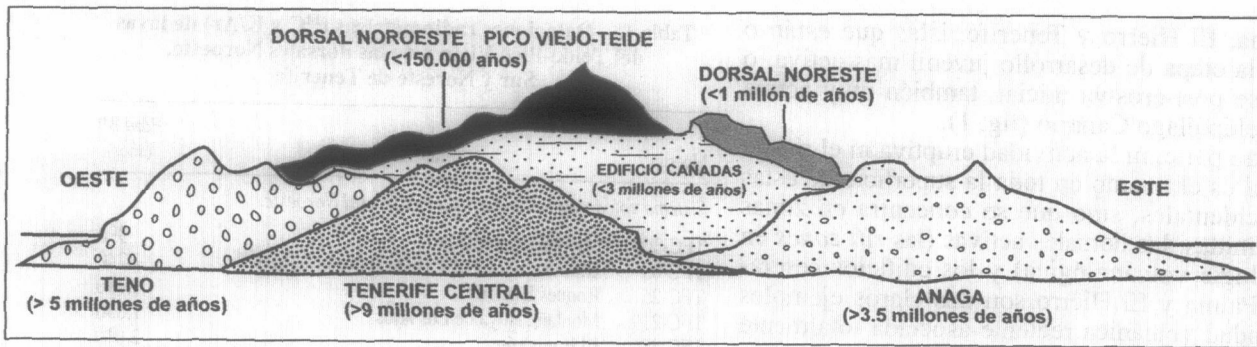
DORSAL NOROESTE

PICO VIEJO-TEIDE
(<150.000 años)

DORSAL NORESTE
(<1 millón de años)

EDIFICIO CAÑADAS
(<3 millones de años)

OESTE

ESTE

TENO
(> 5 millones de años)

TENERIFE CENTRAL
(>9 millones de años)

ANAGA
(>3.5 millones de años)